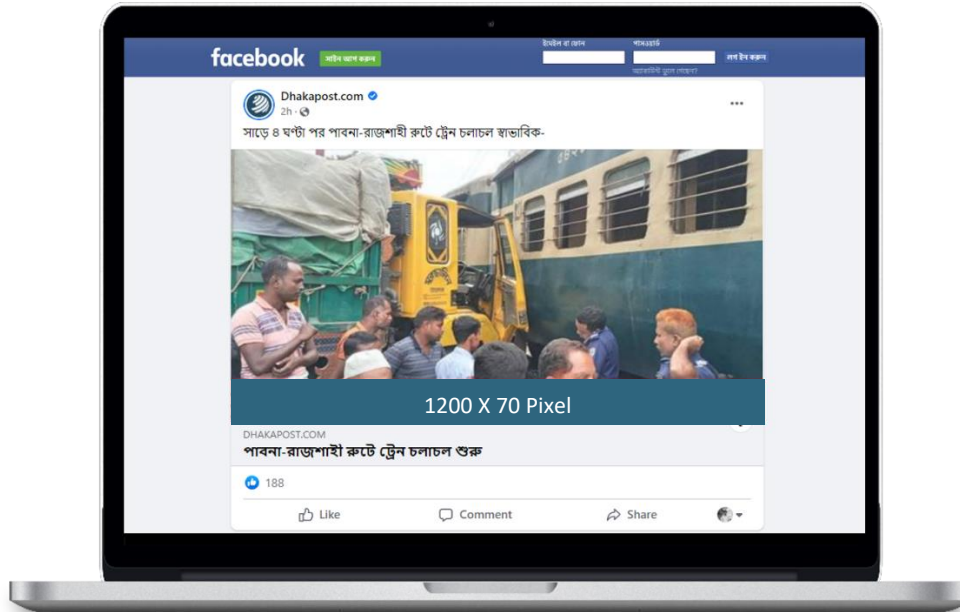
facebook
সাইন আপ করুন
ইমেইল বা ফোন
পাসওয়ার্ড
লগ ইন করুন
অ্যাকাউন্ট ভুলে গেছেন?

Dhakapost.com
2h ·
সাড়ে ৪ ঘণ্টা পর পাবনা-রাজশাহী রুটে ট্রেন চলাচল স্বাভাবিক-

1200 X 70 Pixel

DHAKAPOST.COM
পাবনা-রাজশাহী রুটে ট্রেন চলাচল শুরু

188

Like
Comment
Share